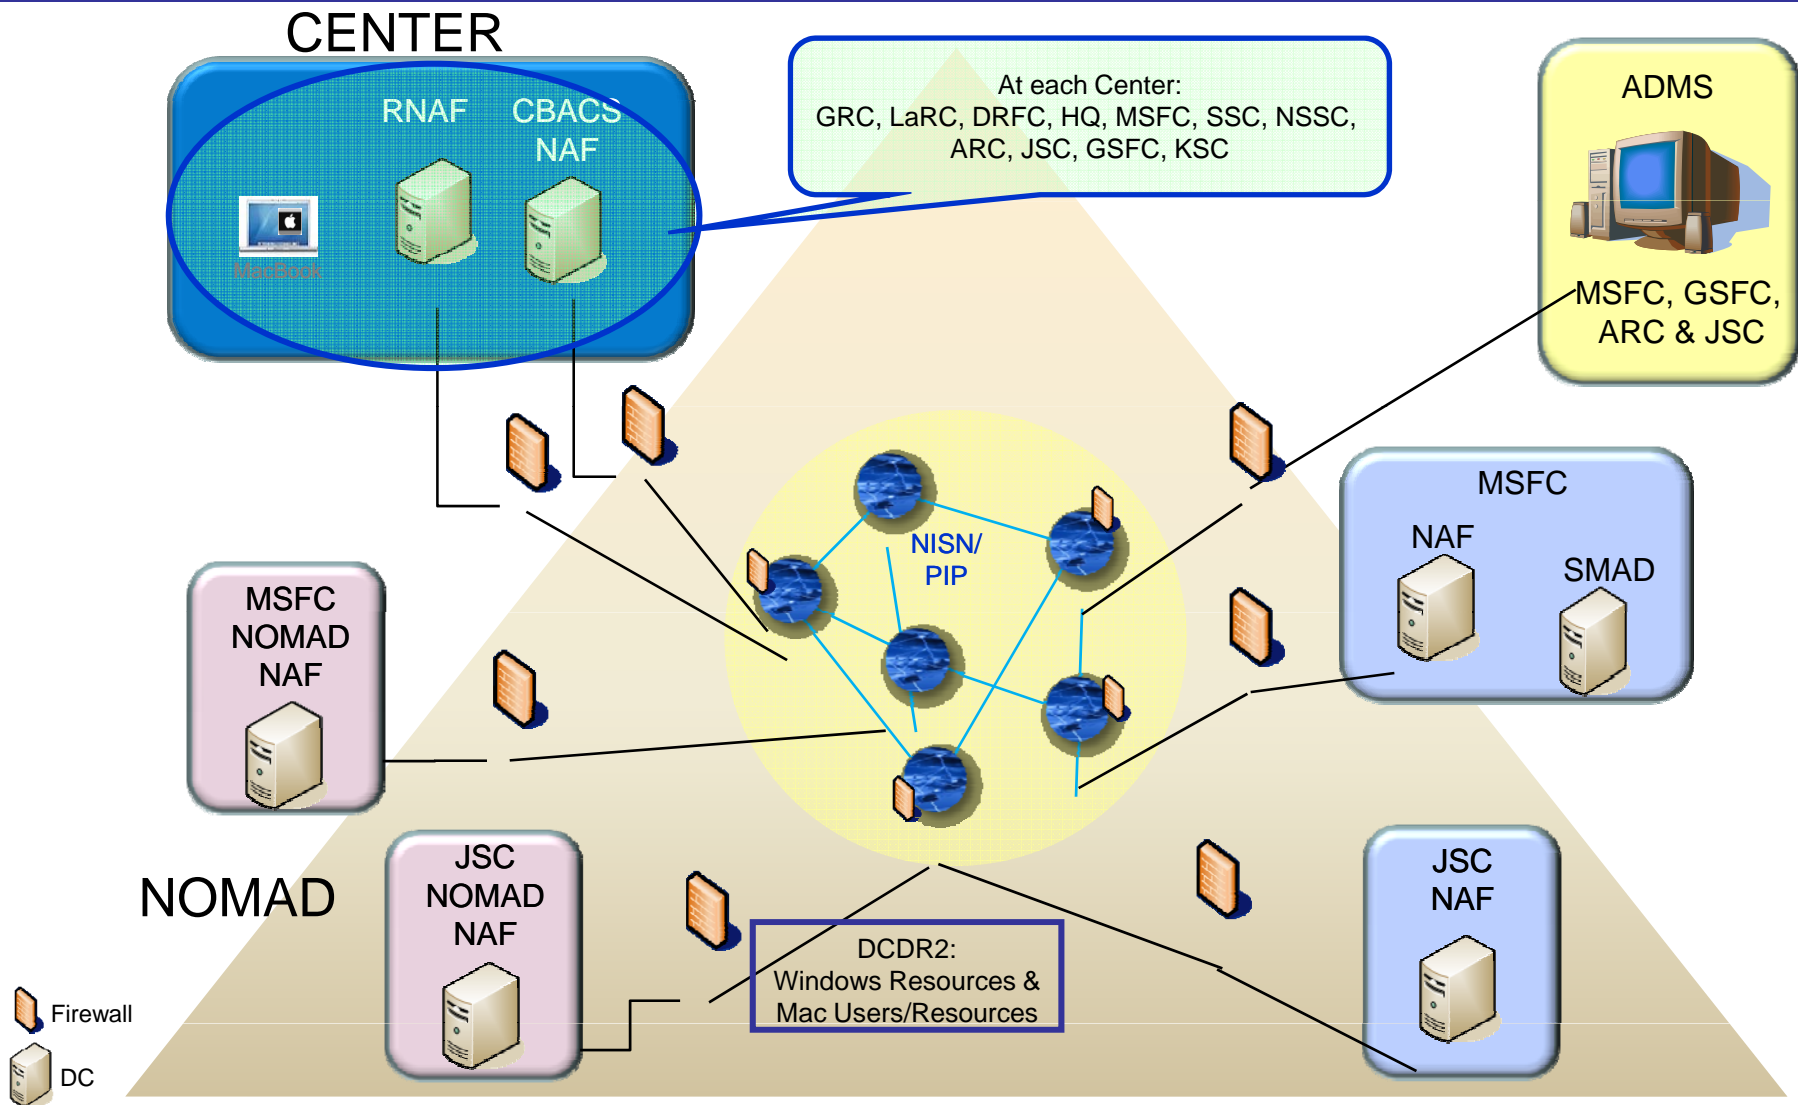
CENTER

RNAF

CBACS NAF

MacBook

At each Center:
GRC, LaRC, DRFC, HQ, MSFC, SSC, NSSC, ARC, JSC, GSFC, KSC

ADMS

MSFC, GSFC, ARC & JSC

NISN/ PIP

MSFC

NAF

SMAD

MSFC NOMAD NAF

JSC NOMAD NAF

NOMAD

DCDR2:
Windows Resources &
Mac Users/Resources

JSC NAF

Firewall

DC